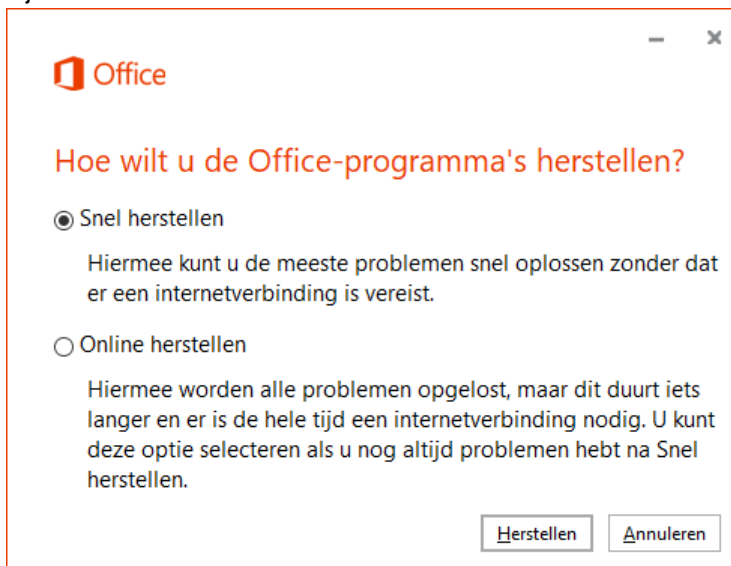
Office

Hoe wilt u de Office-programma's herstellen?

Snel herstellen

Hiermee kunt u de meeste problemen snel oplossen zonder dat er een internetverbinding is vereist.

Online herstellen

Hiermee worden alle problemen opgelost, maar dit duurt iets langer en er is de hele tijd een internetverbinding nodig. U kunt deze optie selecteren als u nog altijd problemen hebt na Snel herstellen.

Herstellen Annuleren